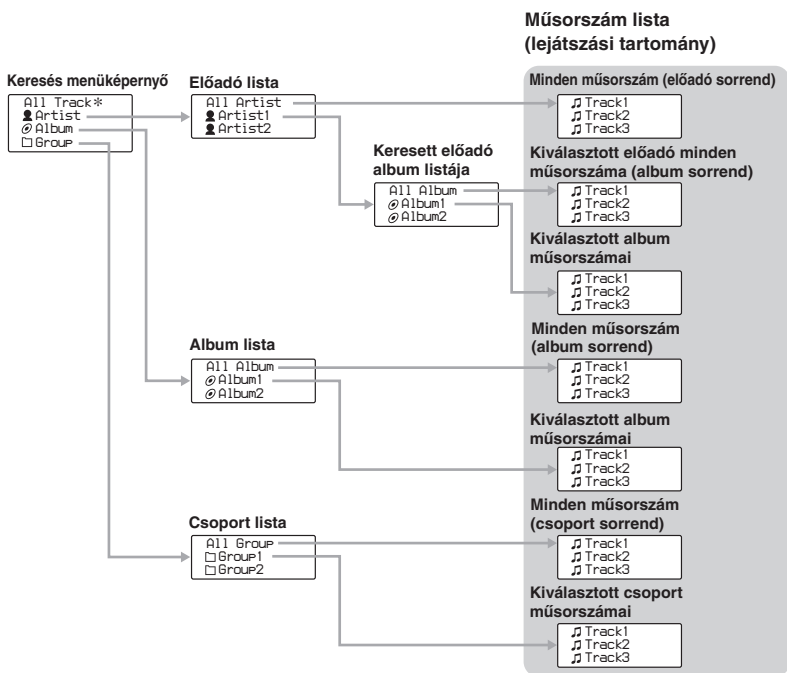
Műsorszám lista (lejátszási tartomány)

Keresés menüképernyő

All Track*
Artist
Album
Group

Előadó lista

All Artist
Artist1
Artist2

Keresett előadó album listája

All Album
Album1
Album2

Album lista

All Album
Album1
Album2

Csoport lista

All Group
Group1
Group2

Minden műsorszám (előadó sorrend)

Track1
Track2
Track3

Kiválasztott előadó minden műsorszáma (album sorrend)

Track1
Track2
Track3

Kiválasztott album műsorszámai

Track1
Track2
Track3

Minden műsorszám (album sorrend)

Track1
Track2
Track3

Kiválasztott album műsorszámai

Track1
Track2
Track3

Minden műsorszám (csoport sorrend)

Track1
Track2
Track3

Kiválasztott csoport műsorszámai

Track1
Track2
Track3